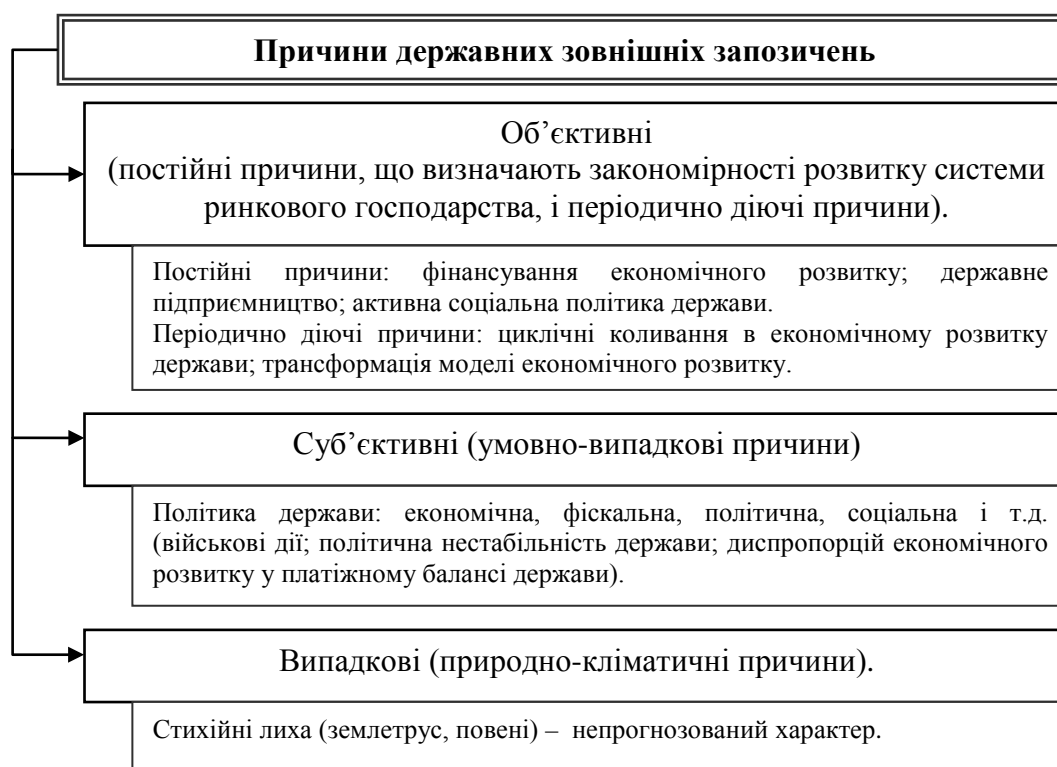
Причини державних зовнішніх запозичень

Об’єктивні
(постійні причини, що визначають закономірності розвитку системи ринкового господарства, і періодично діючі причини).

Постійні причини: фінансування економічного розвитку; державне підприємництво; активна соціальна політика держави.
Періодично діючі причини: циклічні коливання в економічному розвитку держави; трансформація моделі економічного розвитку.

Суб’єктивні (умовно-випадкові причини)

Політика держави: економічна, фіскальна, політична, соціальна і т.д. (військові дії; політична нестабільність держави; диспропорцій економічного розвитку у платіжному балансі держави).

Випадкові (природно-кліматичні причини).

Стихійні лиха (землетрус, повені) – непрогнозований характер.